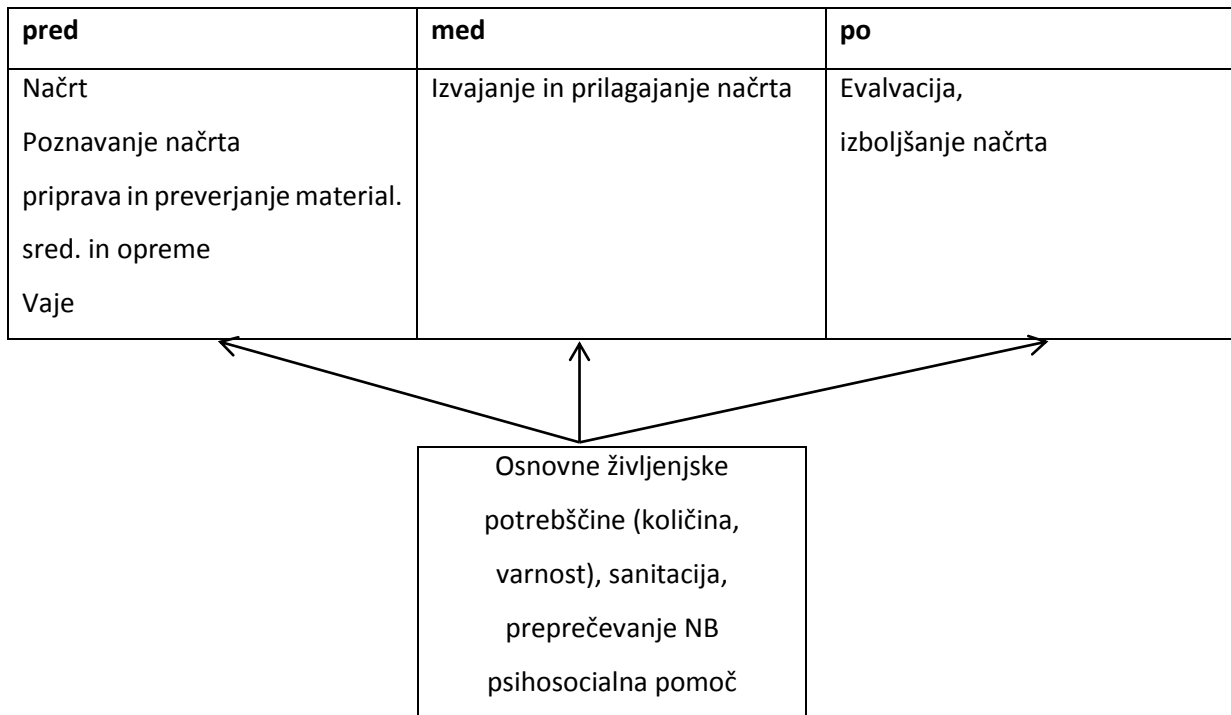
| pred | med | po |
|---|---|---|
| Načrt<br>Poznavanje načrta<br>priprava in preverjanje material. sred. in opreme<br>Vaje | Izvajanje in prilagajanje načrta | Evalvacija,<br>izboljšanje načrta |

Osnovne življenjske potrebščine (količina, varnost), sanitacija, preprečevanje NB psihosocialna pomoč